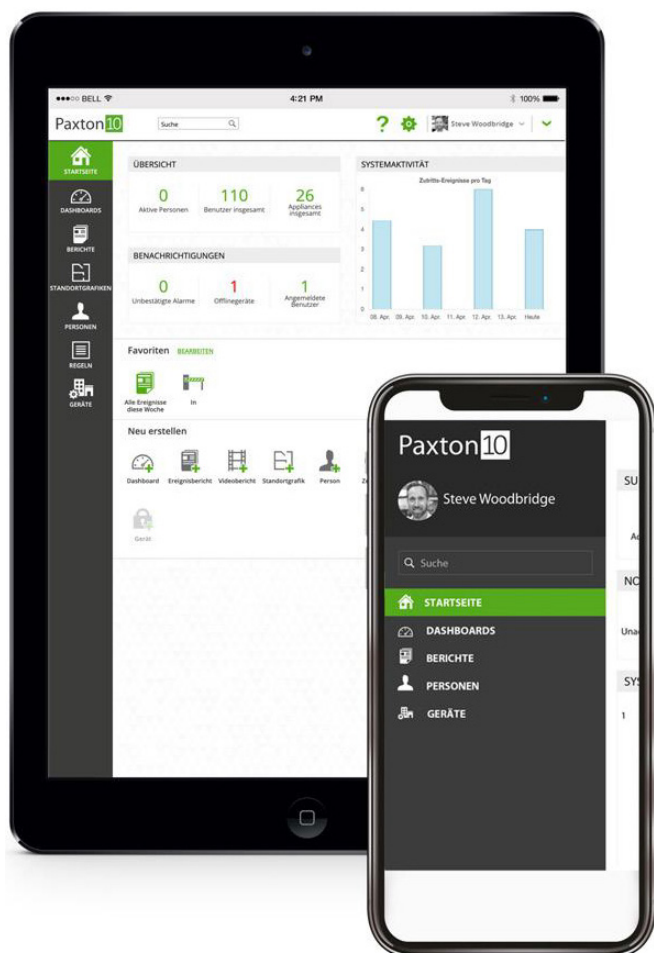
●●●○○ BELL
4:21 PM
100%

Paxton10
Suche
?
Steve Woodbridge

STARTSEITE
DASHBOARDS
BERICHTE
STANDORTGRAFIKEN
PERSONEN
REGELN
GERÄTE

ÜBERSICHT
0
Aktive Personen
110
Benutzer insgesamt
26
Appliances insgesamt

BENACHRICHTIGUNGEN
0
Unbestätigte Alarme
1
Offlinegeräte
1
Angemeldete Benutzer

SYSTEMAKTIVITÄT
Zutritts-Ereignisse pro Tag
6
5
4
3
2
1
0
08. Apr.
09. Apr.
10. Apr.
11. Apr.
12. Apr.
13. Apr.
Heute

Favoriten BEARBEITEN
Alle Ereignisse diese Woche
In

Neu erstellen
Dashboard
Ereignisbericht
Videobericht
Standortgrafik
Person
Ze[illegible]
Gerät

Paxton10
Steve Woodbridge
Suche
STARTSEITE
DASHBOARDS
BERICHTE
PERSONEN
GERÄTE

SU
Ac
NO
Unac
SYS
1